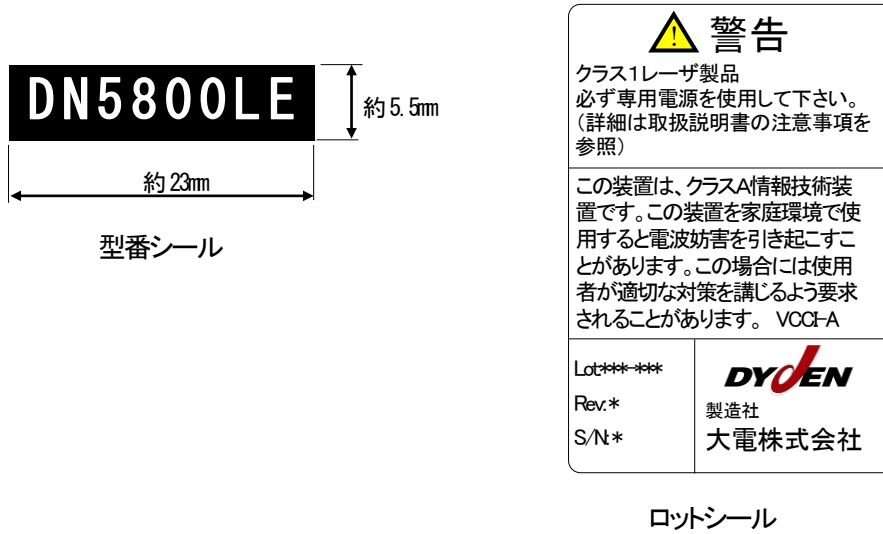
DN5800LE

約5.5mm

約23mm

型番シール

警告

クラス1レーザ製品
必ず専用電源を使用して下さい。
(詳細は取扱説明書の注意事項を参照)

この装置は、クラスA情報技術装置です。この装置を家庭環境で使用すると電波妨害を引き起こすことがあります。この場合には使用者が適切な対策を講じるよう要求されることがあります。 VCCI-A

Lot:***-***
Rev.*
S/N:*

DYDEN
製造社
大電株式会社

ロットシール